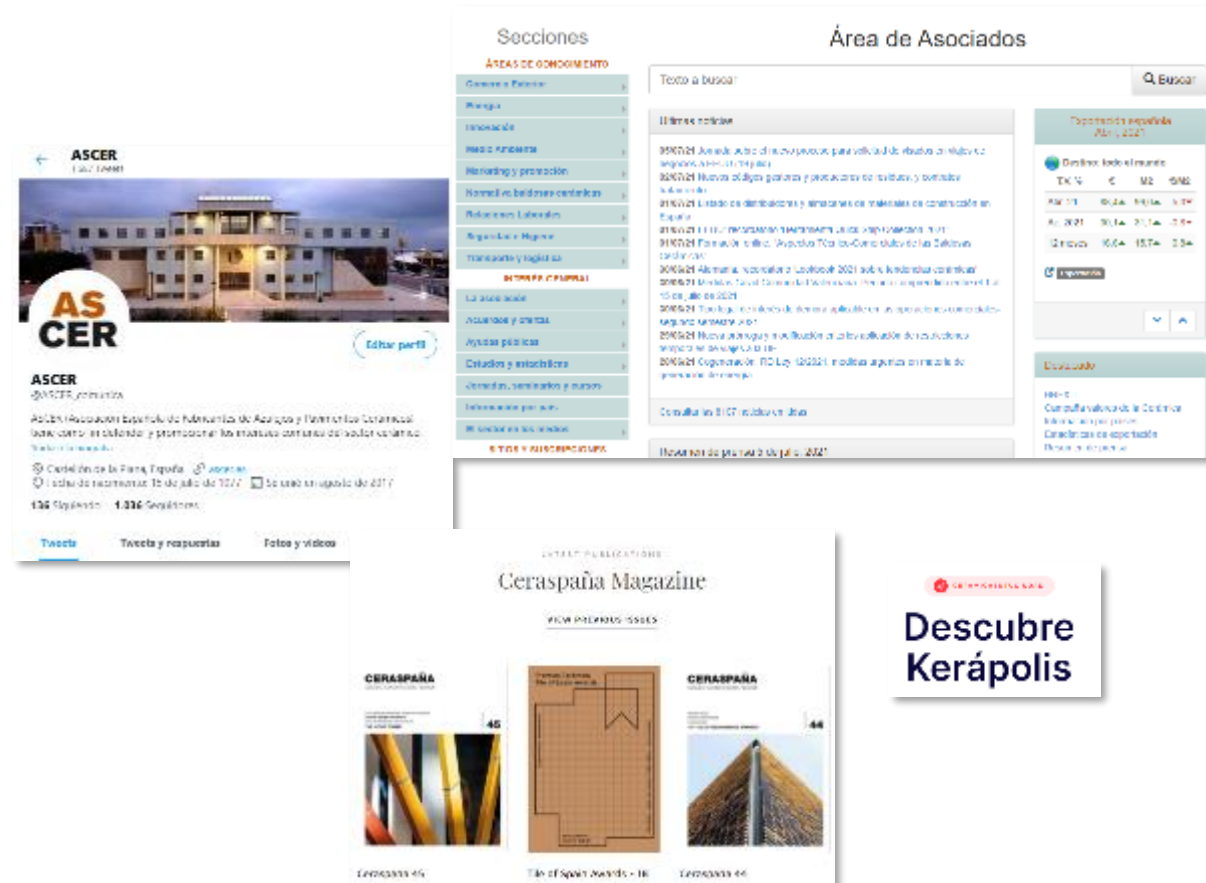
Secciones

ÁREAS DE CONOCIMIENTO

Comercio Exterior
Energía
Innovación
Medio Ambiente
Marketing y promoción
Normativa y calidad
Relaciones Laborales
Seguridad e Higiene
Transporte y logística

INTERÉS GENERAL

La asociación
Acuerdos y ofertas
Ayudas públicas
Estudios y estadísticas
Jornadas, seminarios y cursos
Información por país
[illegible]

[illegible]

Área de Asociados

Texto a buscar

Buscar

Últimas noticias

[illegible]

Consultar las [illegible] noticias anteriores

Exportación española
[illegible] 2021

Destino: todo el mundo

| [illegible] | € | M2 | €/M2 |
|---|---|---|---|
| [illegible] | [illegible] | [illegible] | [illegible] |
| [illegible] | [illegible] | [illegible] | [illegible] |
| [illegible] | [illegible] | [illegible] | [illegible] |

Destacado

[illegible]

ASCER
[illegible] Tweets

AS
CER

Editar perfil

ASCER
@ASCER_comunica

ASCER (Asociación Española de Fabricantes de Azulejos y Pavimentos Cerámicos) tiene como fin defender y promocionar los intereses comunes del sector cerámico.

Castellón de la Plana, España
Fecha de nacimiento 15 de julio de 1977
Se unió en agosto de 2017

136 Siguiendo 1.036 Seguidores

Tweets
Tweets y respuestas
Fotos y vídeos

LATEST PUBLICATIONS

Cerapaña Magazine

VIEW PREVIOUS ISSUES

CERASPAÑA
45

CERASPAÑA
44

Ceraspaña 45
Tile of Spain Awards - 18
Ceraspaña 44

Descubre
Kerápolis